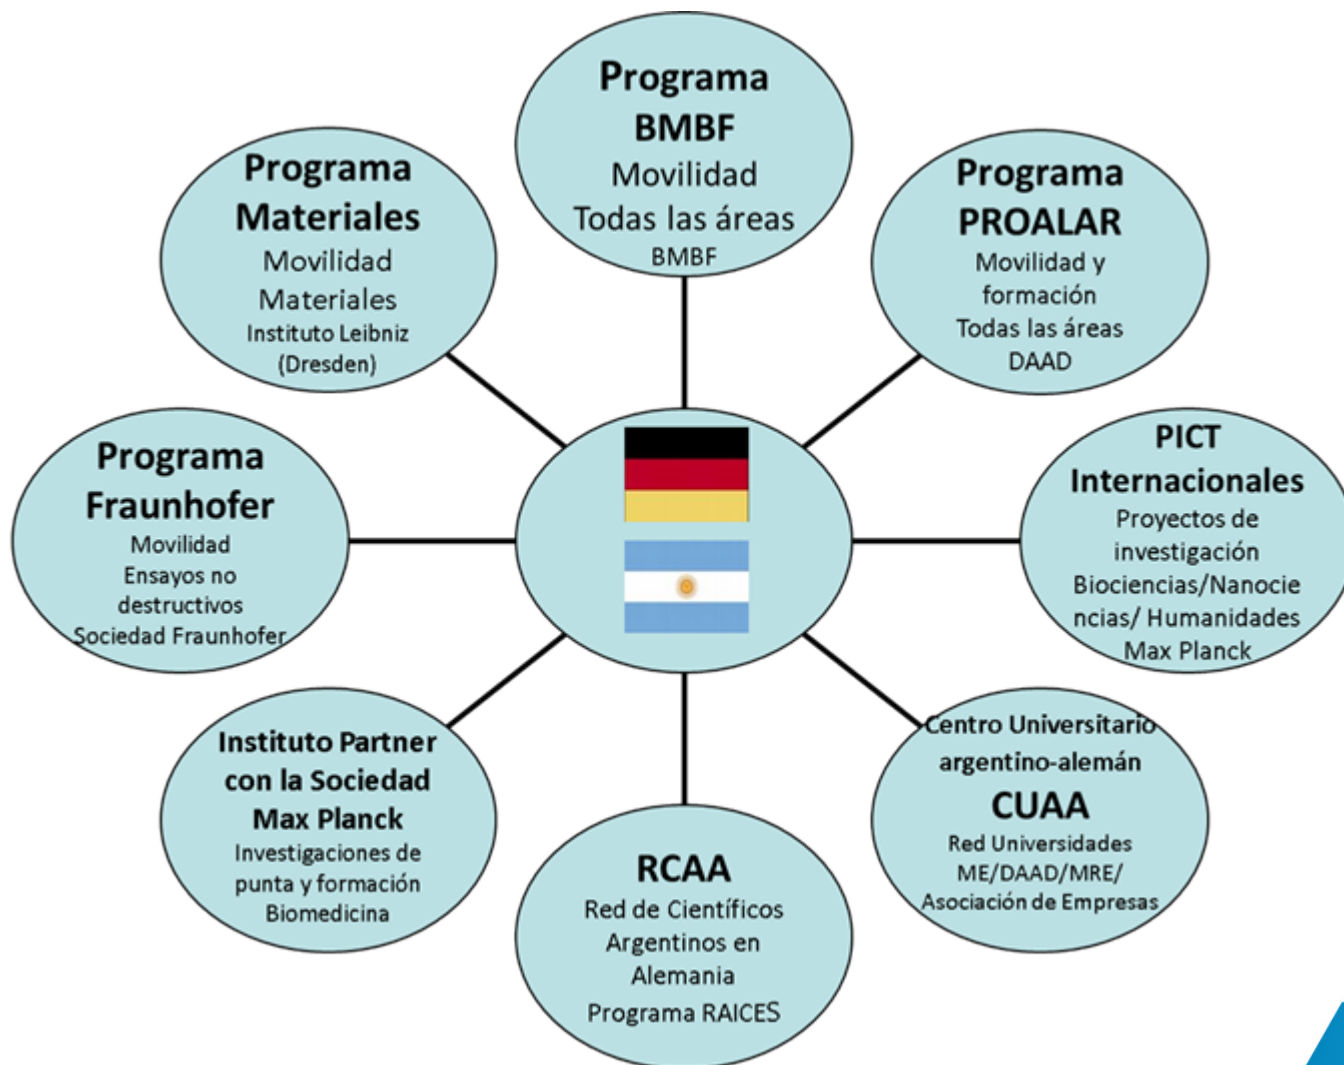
Programa BMBF
Movilidad
Todas las áreas
BMBF

Programa PROALAR
Movilidad y formación
Todas las áreas
DAAD

PICT Internacionales
Proyectos de investigación
Biociencias/Nanociencias/ Humanidades
Max Planck

Centro Universitario argentino-alemán
CUAA
Red Universidades
ME/DAAD/MRE/
Asociación de Empresas

RCAA
Red de Científicos Argentinos en Alemania
Programa RAICES

Instituto Partner con la Sociedad Max Planck
Investigaciones de punta y formación
Biomedicina

Programa Fraunhofer
Movilidad
Ensayos no destructivos
Sociedad Fraunhofer

Programa Materiales
Movilidad
Materiales
Instituto Leibniz
(Dresden)